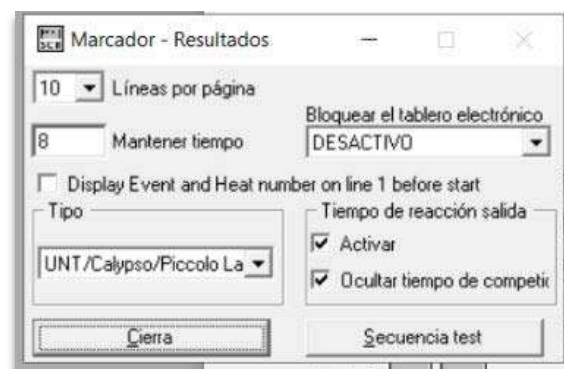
Marcador - Resultados

10 Líneas por página

Bloquear el tablero electrónico

8 Mantener tiempo

DESACTIVO

Display Event and Heat number on line 1 before start

Tipo

UNT/Calypso/Piccolo La

Tiempo de reacción salida

Activar

Ocultar tiempo de competic

Cierra

Secuencia test